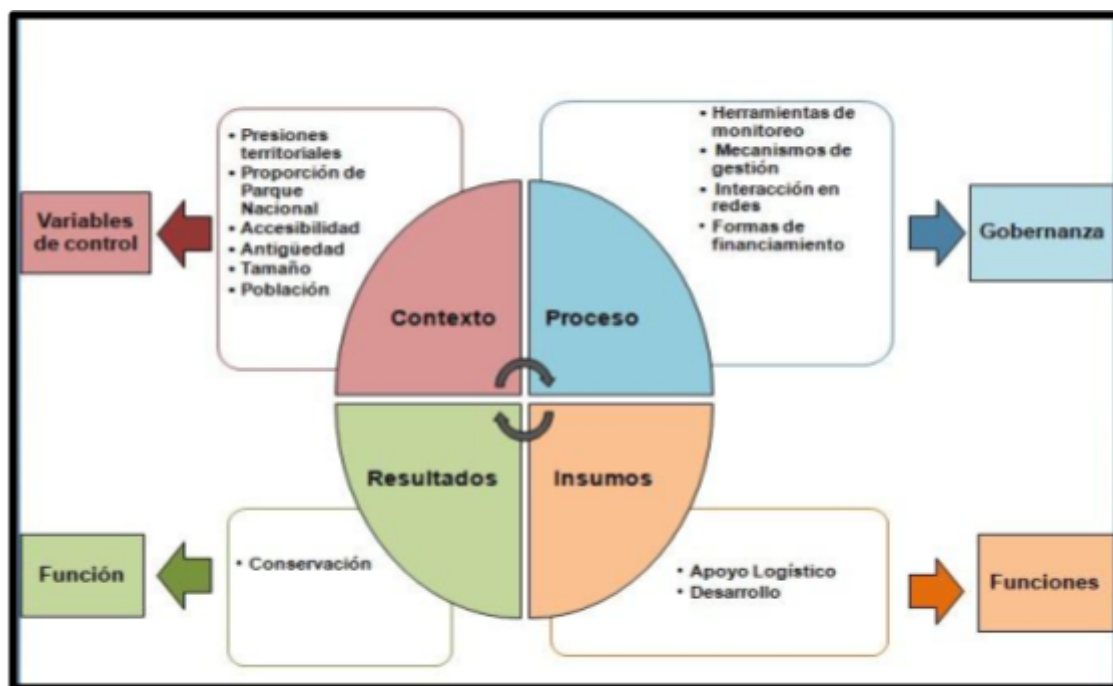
- Presiones territoriales
- Proporción de Parque Nacional
- Accesibilidad
- Antigüedad
- Tamaño
- Población

Variables de control

Contexto

- Herramientas de monitoreo
- Mecanismos de gestión
- Interacción en redes
- Formas de financiamiento

Proceso

Gobernanza

Resultados

Insumos

- Conservación

Función

- Apoyo Logístico
- Desarrollo

Funciones